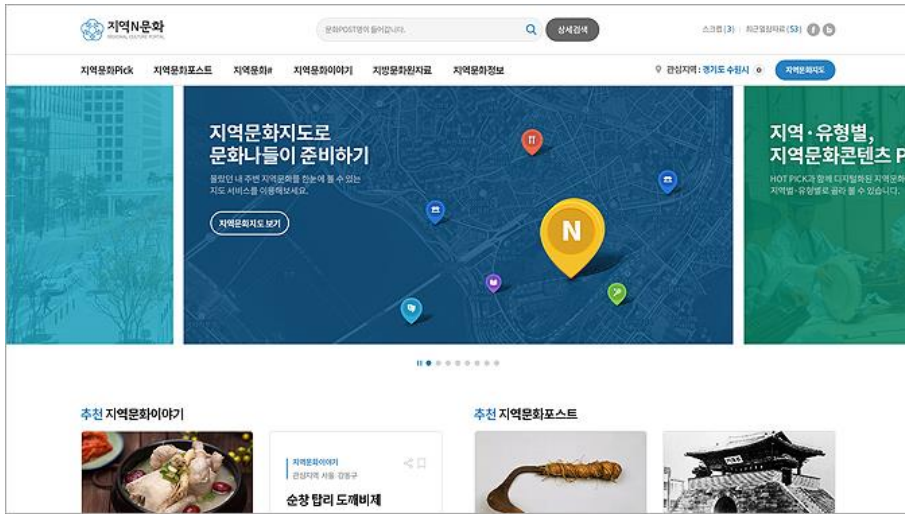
지역N문화
REGIONAL CULTURE PORTAL

문화POST명이 들어갑니다.

상세검색

스크랩(3) | 최근열람자료(53)

지역문화Pick
지역문화포스트
지역문화#
지역문화이야기
지방문화원자료
지역문화정보

관심지역 : 경기도 수원시

지역문화지도

지역문화지도로 문화나들이 준비하기

플릿던 내 주변 지역문화를 한눈에 볼 수 있는 지도 서비스를 이용해보세요.

지역문화지도 보기

N

지역·유형별, 지역문화콘텐츠 P

HOT PICK과 함께 디지털화된 지역문화 지역별·유형별로 골라 볼 수 있습니다.

추천 지역문화이야기

지역문화이야기
관심지역 서울 강동구
순창 탑리 도깨비제

추천 지역문화포스트